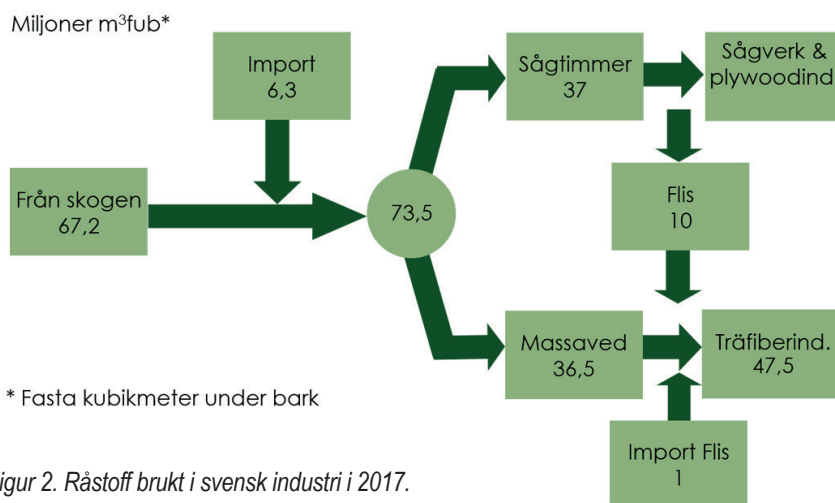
Miljoner m$^3$fub*

Import
6,3

Från skogen
67,2

73,5

Sågtimmer
37

Sågverk &
plywoodind

Flis
10

Massaved
36,5

Träfiberind.
47,5

Import Flis
1

* Fasta kubikmeter under bark

igur 2. Råstoff brukt i svensk industri i 2017.